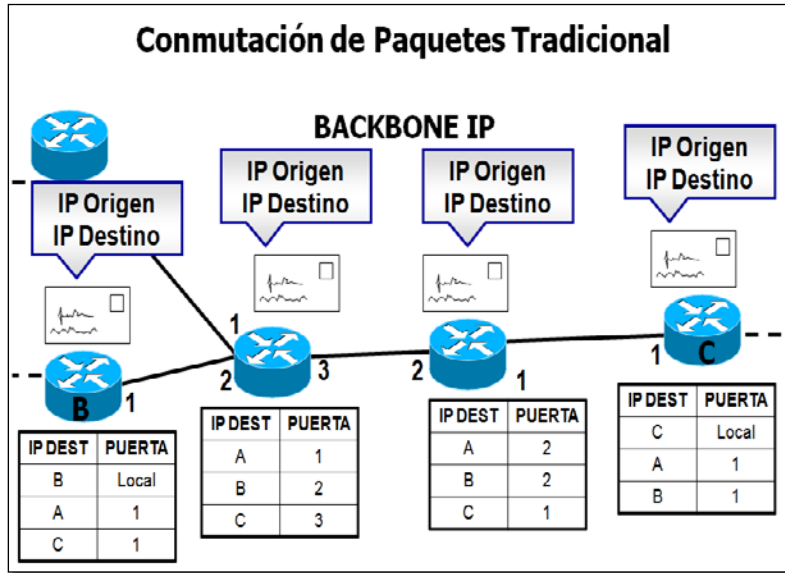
Conmutación de Paquetes Tradicional

BACKBONE IP

IP Origen
IP Destino

IP Origen
IP Destino

IP Origen
IP Destino

IP Origen
IP Destino

1
2
3
2
1
1
C
B
1

| IP DEST | PUERTA |
|---|---|
| B | Local |
| A | 1 |
| C | 1 |

| IP DEST | PUERTA |
|---|---|
| A | 1 |
| B | 2 |
| C | 3 |

| IP DEST | PUERTA |
|---|---|
| A | 2 |
| B | 2 |
| C | 1 |

| IP DEST | PUERTA |
|---|---|
| C | Local |
| A | 1 |
| B | 1 |